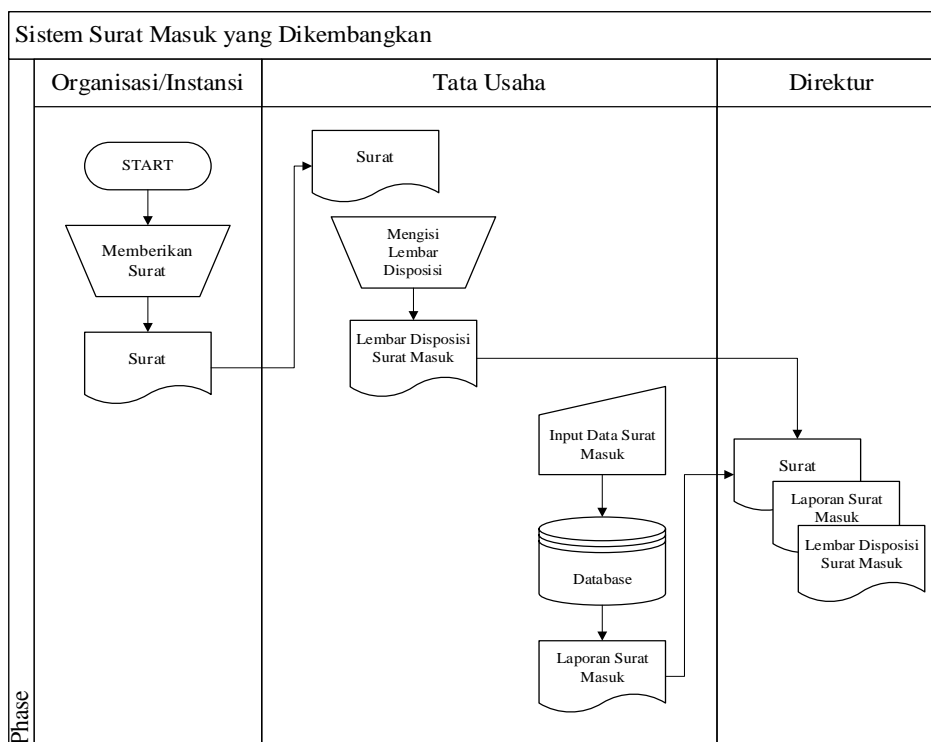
Sistem Surat Masuk yang Dikembangkan

Organisasi/Instansi

Tata Usaha

Direktur

START

Memberikan Surat

Surat

Surat

Mengisi Lembar Disposisi

Lembar Disposisi Surat Masuk

Input Data Surat Masuk

Database

Laporan Surat Masuk

Surat

Laporan Surat Masuk

Lembar Disposisi Surat Masuk

Phase